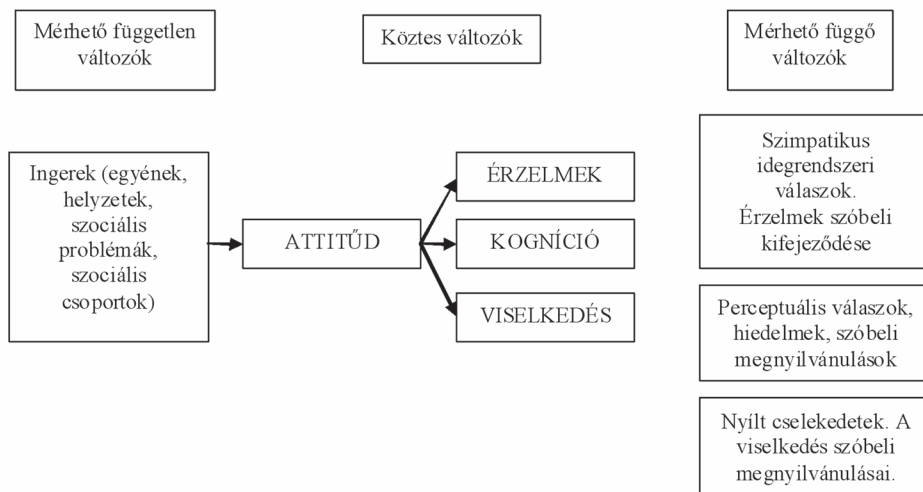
Mérhető független változók

Köztes változók

Mérhető függő változók

Ingerek (egyének, helyzetek, szociális problémák, szociális csoportok)

ATTITŰD

ÉRZELMEK

KOGNÍCIÓ

VISELKEDÉS

Szimpatikus idegrendszeri válaszok. Érzelmek szóbeli kifejeződése

Perceptuális válaszok, hiedelmek, szóbeli megnyilvánulások

Nyílt cselekedetek. A viselkedés szóbeli megnyilvánulásai.